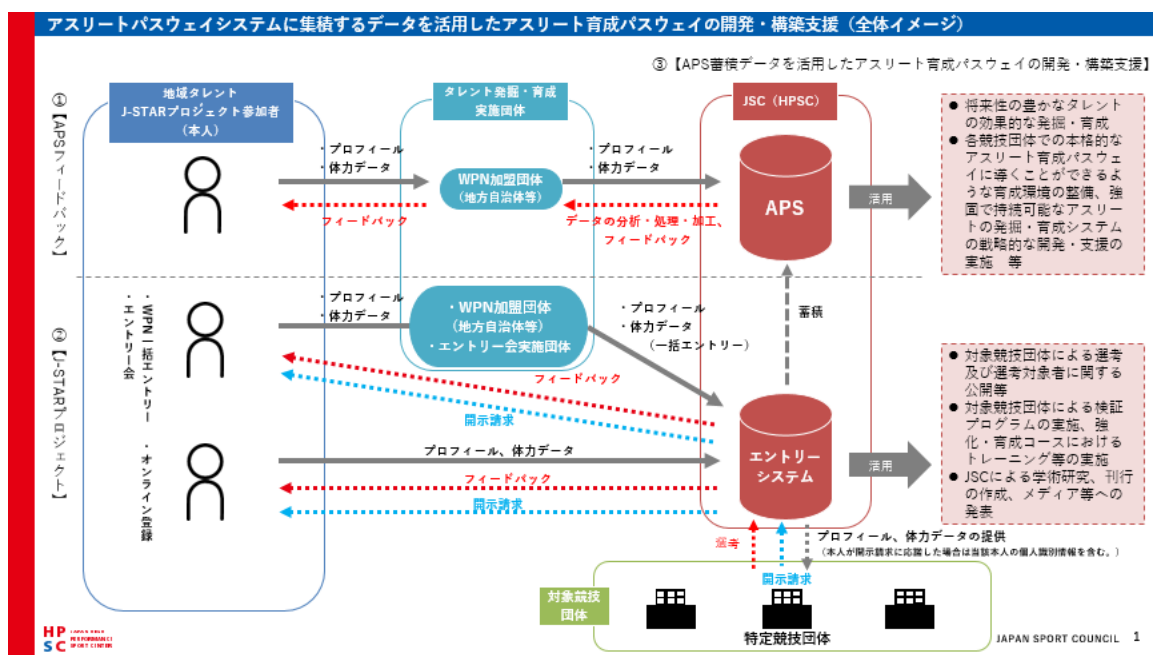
アスリートパスウェイシステムに集積するデータを活用したアスリート育成パスウェイの開発・構築支援（全体イメージ）

③【APS蓄積データを活用したアスリート育成パスウェイの開発・構築支援】

①【APSフィードバック】

②【J-STARプロジェクト】

地域タレント
J-STARプロジェクト参加者
（本人）

タレント発掘・育成
実施団体

JSC（HPSC）

・プロフィール
・体力データ

WPN加盟団体
（地方自治体等）

フィードバック

・プロフィール
・体力データ

データの分析・処理・加工、
フィードバック

APS

活用

● 将来性の豊かなタレントの効果的な発掘・育成
● 各競技団体での本格的なアスリート育成パスウェイに導くことができるような育成環境の整備、強固で持続可能なアスリートの発掘・育成システムの戦略的な開発・支援の実施　等

・WPN一括エントリー
・エントリー会

・プロフィール
・体力データ

・WPN加盟団体
（地方自治体等）
・エントリー会実施団体

・プロフィール
・体力データ
（一括エントリー）

蓄積

フィードバック

開示請求

・オンライン登録

プロフィール、体力データ

フィードバック

開示請求

エントリーシステム

活用

● 対象競技団体による選考及び選考対象者に関する公開等
● 対象競技団体による検証プログラムの実施、強化・育成コースにおけるトレーニング等の実施
● JSCによる学術研究、刊行の作成、メディア等への発表

選考

開示請求

プロフィール、体力データの提供
（本人が開示請求に応諾した場合は当該本人の個人識別情報を含む。）

対象競技団体

特定競技団体

HPSC JAPAN HIGH PERFORMANCE SPORT CENTER

JAPAN SPORT COUNCIL　1